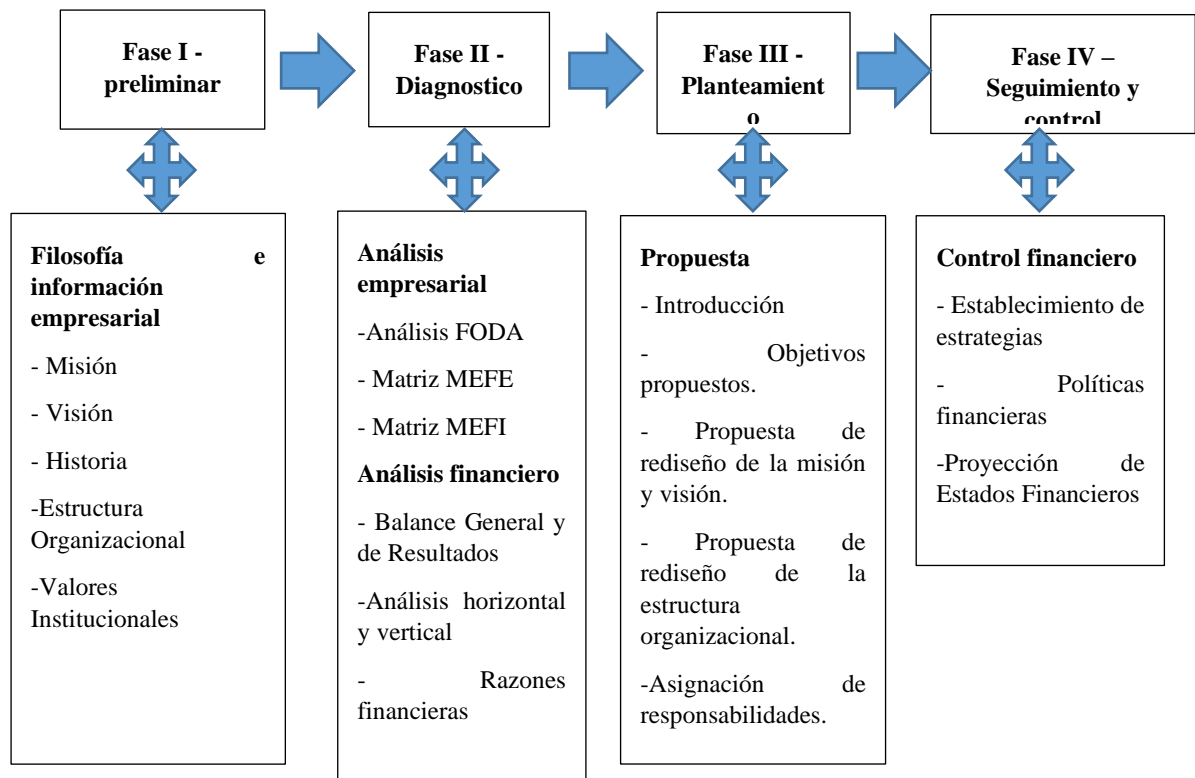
Fase I - preliminar

Fase II - Diagnostico

Fase III - Planteamient o

Fase IV – Seguimiento y control

Filosofía e información empresarial

- Misión

- Visión

- Historia

-Estructura Organizacional

-Valores Institucionales

Análisis empresarial

-Análisis FODA

- Matriz MEFE

- Matriz MEFI

Análisis financiero

- Balance General y de Resultados

-Análisis horizontal y vertical

- Razones financieras

Propuesta

- Introducción

- Objetivos propuestos.

- Propuesta de rediseño de la misión y visión.

- Propuesta de rediseño de la estructura organizacional.

-Asignación de responsabilidades.

Control financiero

- Establecimiento de estrategias

- Políticas financieras

-Proyección de Estados Financieros